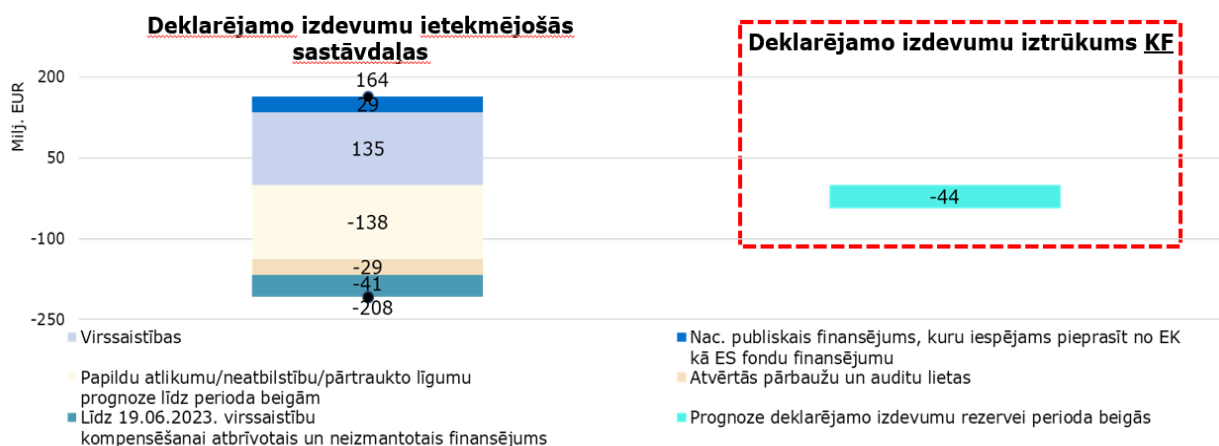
Deklarējamo izdevumu ietekmējošās sastāvdaļas

Deklarējamo izdevumu iztrūkums KF

Milj. EUR

200
50
-100
-250

164
29
135
-138
-29
-41
-208

-44

Virssaistības

Nac. publiskais finansējums, kuru iespējams pieprasīt no EK kā ES fondu finansējumu

Papildu atlikumu/neatbilstību/pārtraukto līgumu prognoze līdz perioda beigām

Atvērtās pārbaužu un auditu lietas

Līdz 19.06.2023. virssaistību kompensēšanai atbrīvotais un neizmantotais finansējums

Prognoze deklarējamo izdevumu rezervei perioda beigās